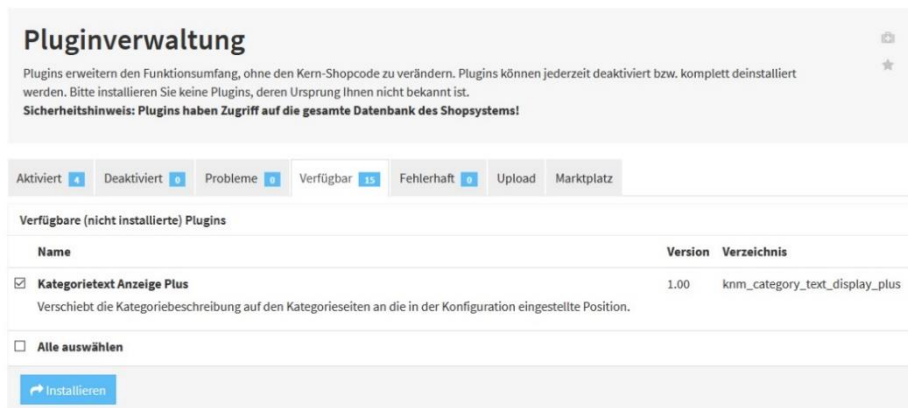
Pluginverwaltung

Plugins erweitern den Funktionsumfang, ohne den Kern-Shopcode zu verändern. Plugins können jederzeit deaktiviert bzw. komplett deinstalliert werden. Bitte installieren Sie keine Plugins, deren Ursprung Ihnen nicht bekannt ist.
**Sicherheitshinweis: Plugins haben Zugriff auf die gesamte Datenbank des Shopsystems!**

Aktiviert 4 | Deaktiviert 0 | Probleme 0 | Verfügbar 15 | Fehlerhaft 0 | Upload | Marktplatz

Verfügbare (nicht installierte) Plugins

| | Name | Version | Verzeichnis |
|---|---|---|---|
| ☑ | Kategorietext Anzeige Plus<br>Verschiebt die Kategoriebeschreibung auf den Kategorieseiten an die in der Konfiguration eingestellte Position. | 1.00 | knm_category_text_display_plus |

☐ Alle auswählen

Installieren